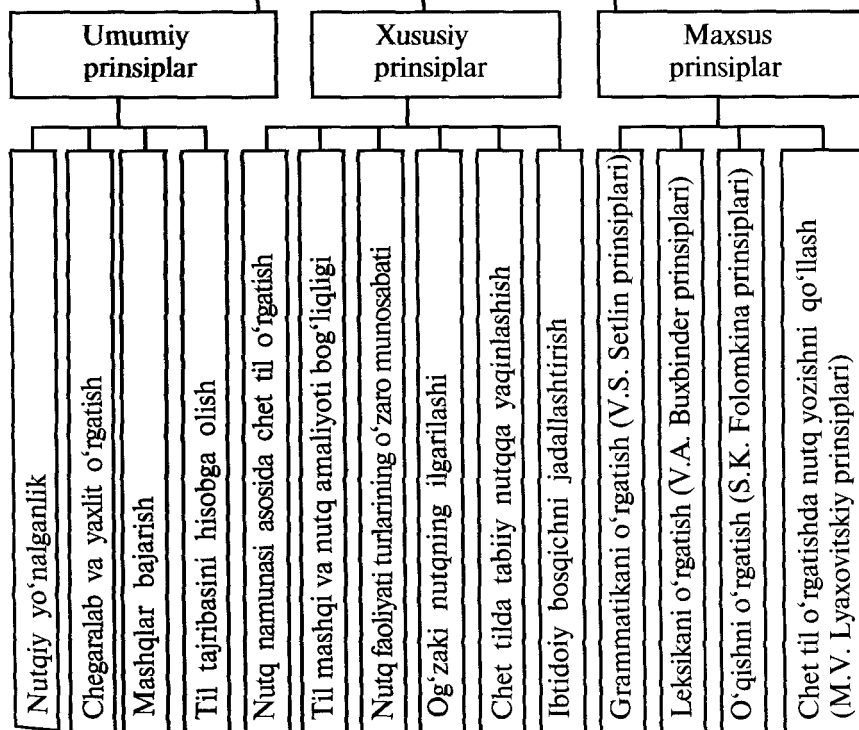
Umumiy prinsiplar

Xususiy prinsiplar

Maxsus prinsiplar

Nutqiy yo'nalganlik

Chegaralab va yaxlit o'rgatish

Mashqlar bajarish

Til tajribasini hisobga olish

Nutq namunasi asosida chet til o'rgatish

Til mashqi va nutq amaliyoti bog'liqligi

Nutq faoliyati turlarining o'zaro munosabati

Og'zaki nutqning ilgarilashi

Chet tilda tabiiy nutqqa yaqinlashish

Ibtidoiy bosqichni jadallashtirish

Grammatikani o'rgatish (V.S. Setlin prinsiplari)

Leksikani o'rgatish (V.A. Buxbinder prinsiplari)

O'qishni o'rgatish (S.K. Folomkina prinsiplari)

Chet til o'rgatishda nutq yozishni qo'llash (M.V. Lyaxovitskiy prinsiplari)